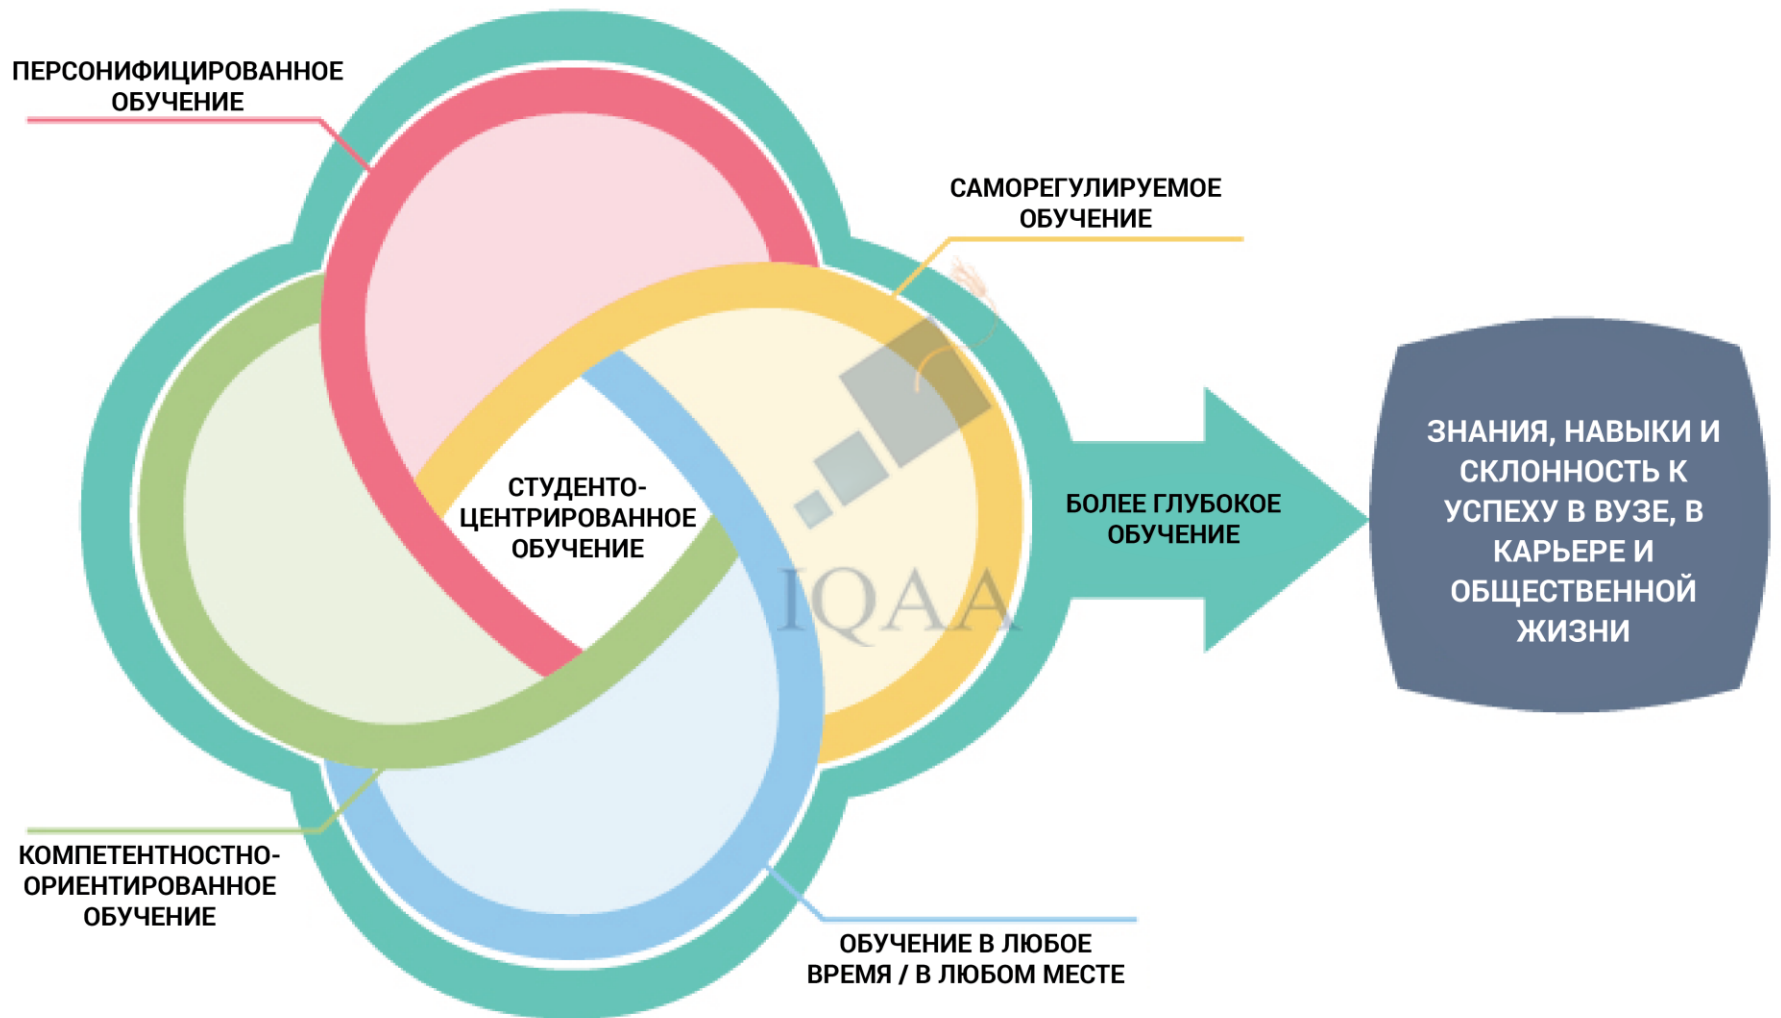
ПЕРСОНИФИЦИРОВАННОЕ ОБУЧЕНИЕ

САМОРЕГУЛИРУЕМОЕ ОБУЧЕНИЕ

СТУДЕНТО-ЦЕНТРИРОВАННОЕ ОБУЧЕНИЕ

БОЛЕЕ ГЛУБОКОЕ ОБУЧЕНИЕ

ЗНАНИЯ, НАВЫКИ И СКЛОННОСТЬ К УСПЕХУ В ВУЗЕ, В КАРЬЕРЕ И ОБЩЕСТВЕННОЙ ЖИЗНИ

IQAA

КОМПЕТЕНТНОСТНО-ОРИЕНТИРОВАННОЕ ОБУЧЕНИЕ

ОБУЧЕНИЕ В ЛЮБОЕ ВРЕМЯ / В ЛЮБОМ МЕСТЕ